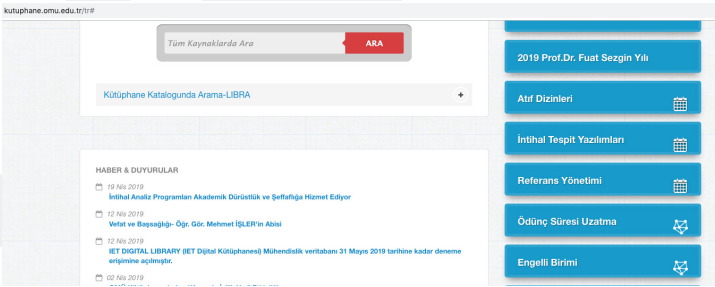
kutuphane.omu.edu.tr/tr#

Tüm Kaynaklarda Ara

ARA

Kütüphane Katalogunda Arama-LIBRA

+

HABER & DUYURULAR

19 Nis 2019
İntihal Analiz Programları Akademik Dürüstlük ve Şeffaflığa Hizmet Ediyor

12 Nis 2019
Vefat ve Başsağlığı- Öğr. Gör. Mehmet İŞLER'in Abisi

12 Nis 2019
IET DIGITAL LIBRARY (IET Dijital Kütüphanesi) Mühendislik veritabanı 31 Mayıs 2019 tarihine kadar deneme erişimine açılmıştır.

02 Nis 2019
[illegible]

2019 Prof.Dr. Fuat Sezgin Yılı

Atıf Dizinleri

İntihal Tespit Yazılımları

Referans Yönetimi

Ödünç Süresi Uzatma

Engelli Birimi